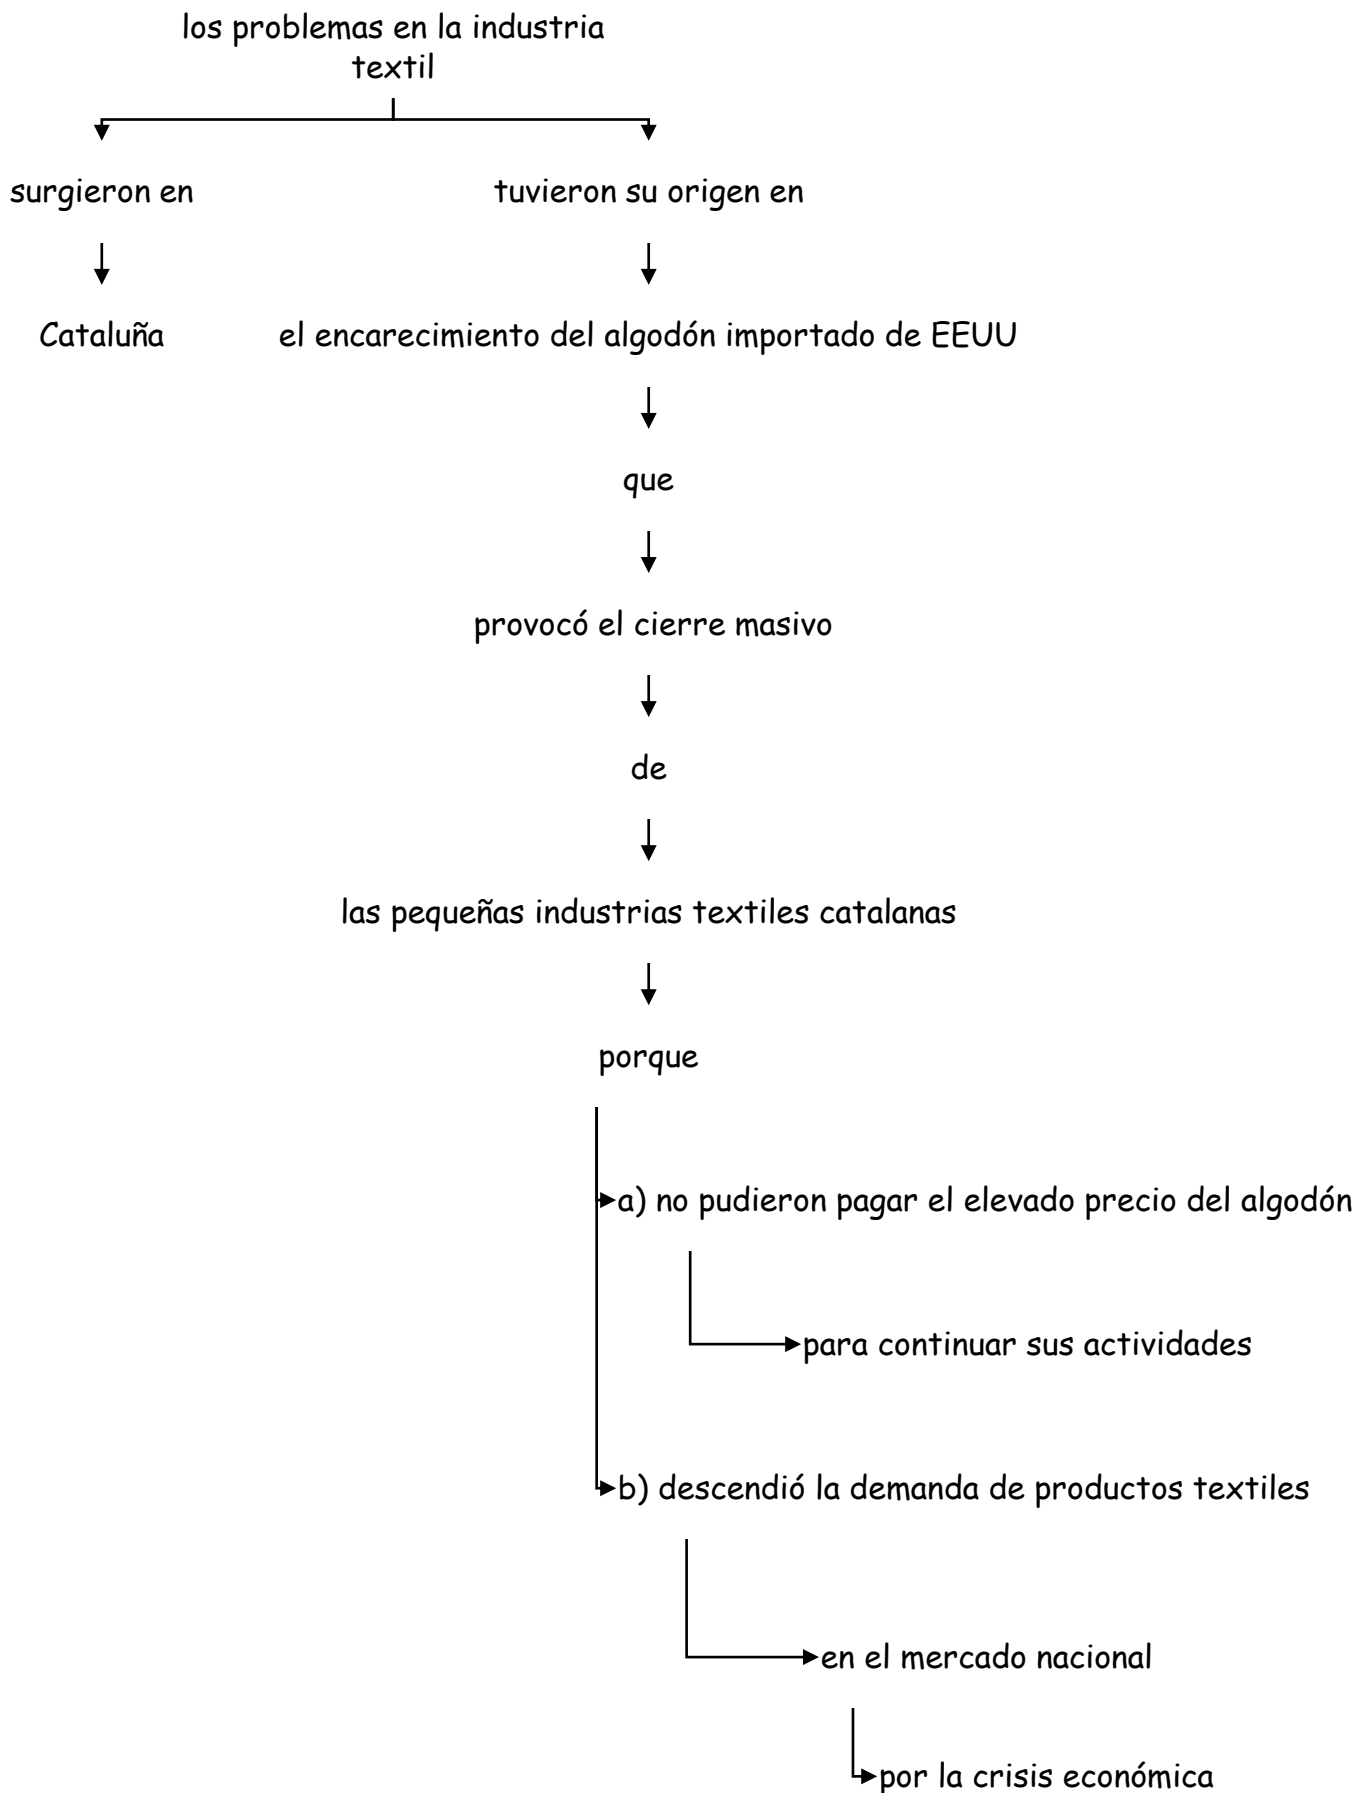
los problemas en la industria textil

surgieron en

Cataluña

tuvieron su origen en

el encarecimiento del algodón importado de EEUU

que

provocó el cierre masivo

de

las pequeñas industrias textiles catalanas

porque

a) no pudieron pagar el elevado precio del algodón

para continuar sus actividades

b) descendió la demanda de productos textiles

en el mercado nacional

por la crisis económica